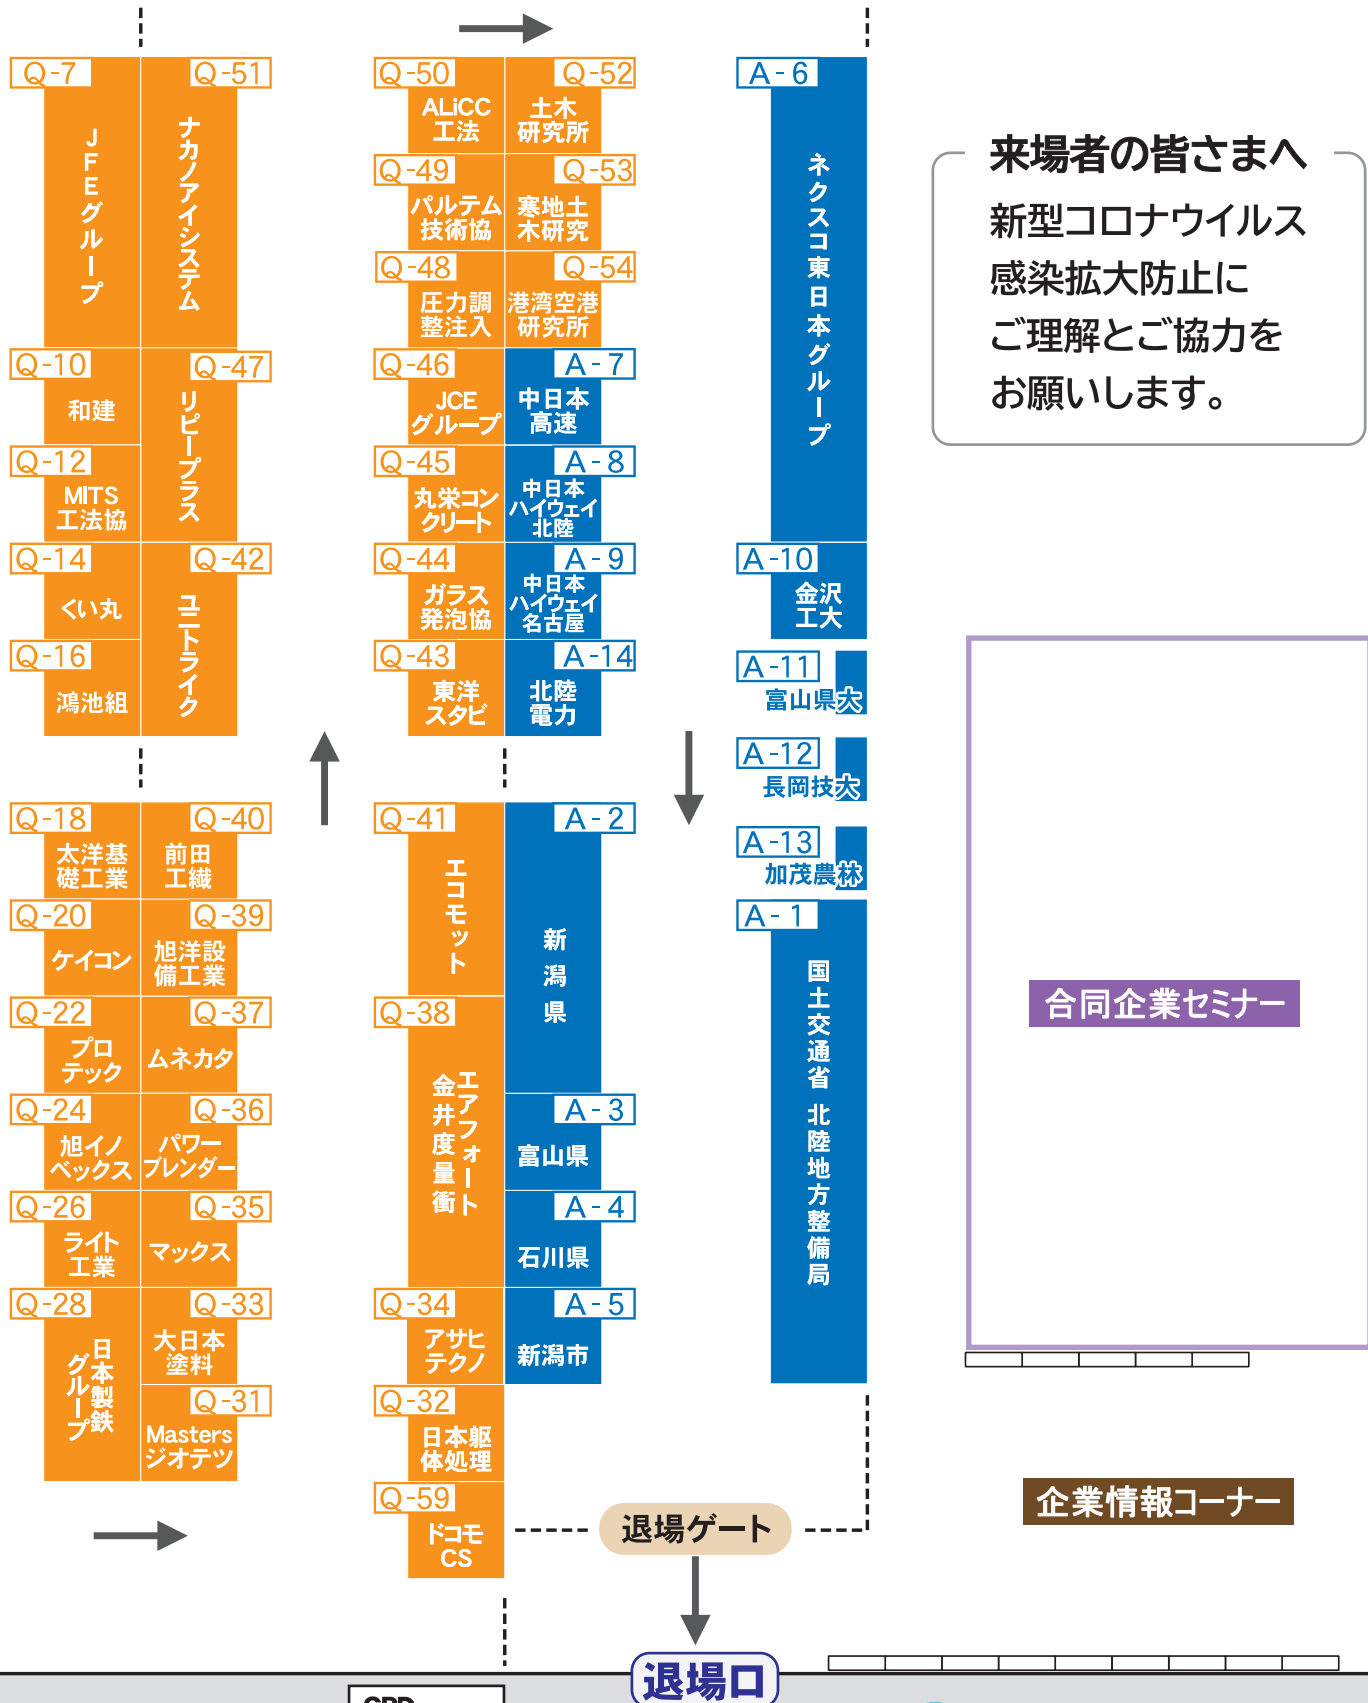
Q-7
JFEグループ
Q-51
ナカノアイシステム
Q-10
和建
Q-47
リピープラス
Q-12
MITS工法協
Q-14
くい丸
Q-42
ユニトライク
Q-16
鴻池組

Q-18
太洋基礎工業
Q-40
前田工繊
Q-20
ケイコン
Q-39
旭洋設備工業
Q-22
プロテック
Q-37
ムネカタ
Q-24
旭イノベックス
Q-36
パワーブレンダー
Q-26
ライト工業
Q-35
マックス
Q-28
日本製鉄グループ
Q-33
大日本塗料
Q-31
Masters ジオテツ

Q-50
ALiCC工法
Q-52
土木研究所
Q-49
パルテム技術協
Q-53
寒地土木研究
Q-48
圧力調整注入
Q-54
港湾空港研究所
Q-46
JCEグループ
A-7
中日本高速
Q-45
丸栄コンクリート
A-8
中日本ハイウェイ北陸
Q-44
ガラス発泡協
A-9
中日本ハイウェイ名古屋
Q-43
東洋スタビ
A-14
北陸電力

Q-41
エコモット
A-2
新潟県
Q-38
金井度量衡
エアフォート
A-3
富山県
A-4
石川県
Q-34
アサヒテクノ
A-5
新潟市
Q-32
日本躯体処理
Q-59
ドコモCS

A-6
ネクスコ東日本グループ
A-10
金沢工大
A-11
富山県大
A-12
長岡技大
A-13
加茂農林
A-1
国土交通省 北陸地方整備局

来場者の皆さまへ
新型コロナウイルス感染拡大防止にご理解とご協力をお願いします。

合同企業セミナー

企業情報コーナー

退場ゲート

退場口